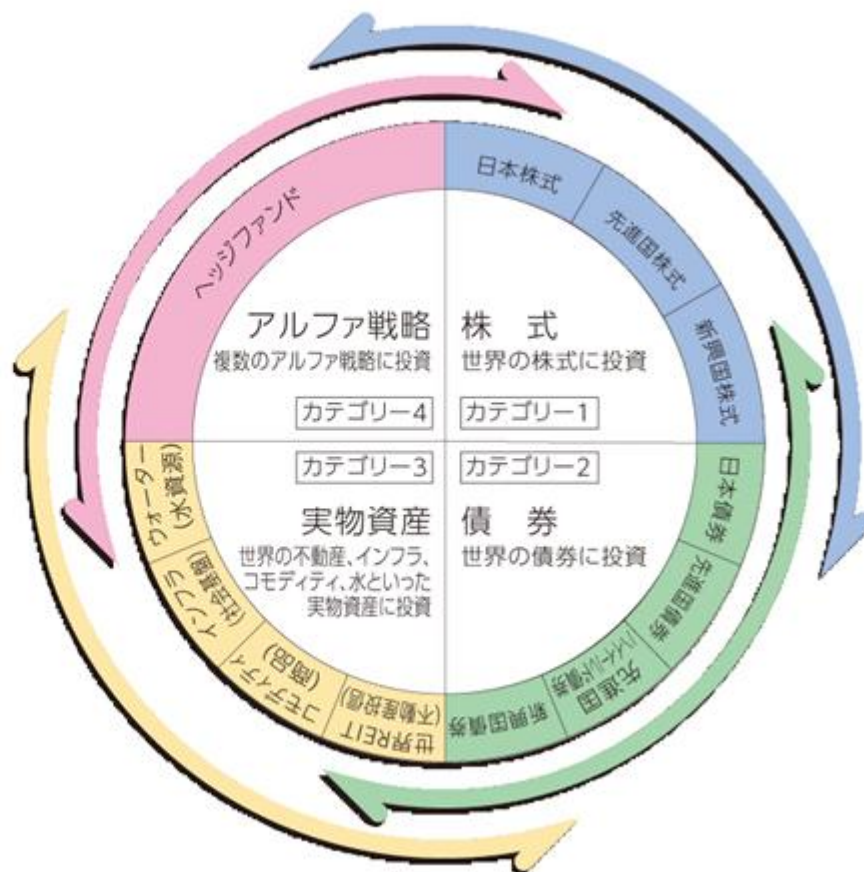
ヘッジファンド

日本株式

先進国株式

新興国株式

アルファ戦略
複数のアルファ戦略に投資

株　式
世界の株式に投資

カテゴリー4

カテゴリー1

カテゴリー3

カテゴリー2

実物資産
世界の不動産、インフラ、コモディティ、水といった実物資産に投資

債　券
世界の債券に投資

日本債券

先進国債券

先進国ハイイールド債券

新興国債券

世界REIT（不動産投信）

コモディティ（商品）

インフラ（社会資本）

ウォーター（水資源）